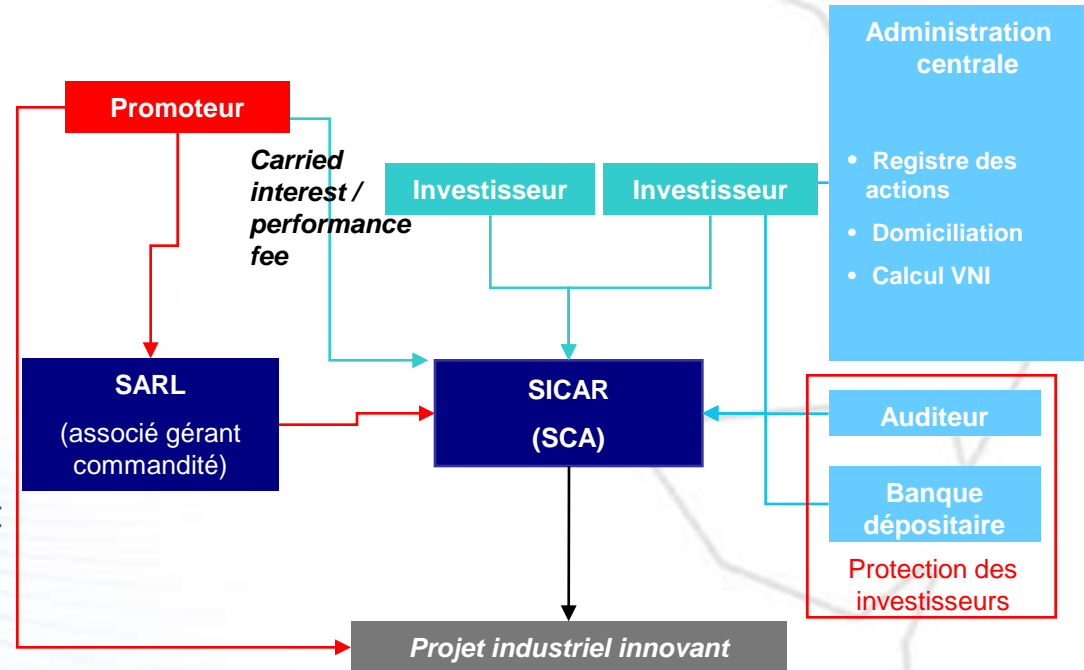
Administration centrale

• Registre des actions
• Domiciliation
• Calcul VNI

Promoteur

Carried interest / performance fee

Investisseur

Investisseur

SARL
(associé gérant commandité)

SICAR
(SCA)

Auditeur

Banque dépositaire

Protection des investisseurs

Projet industriel innovant